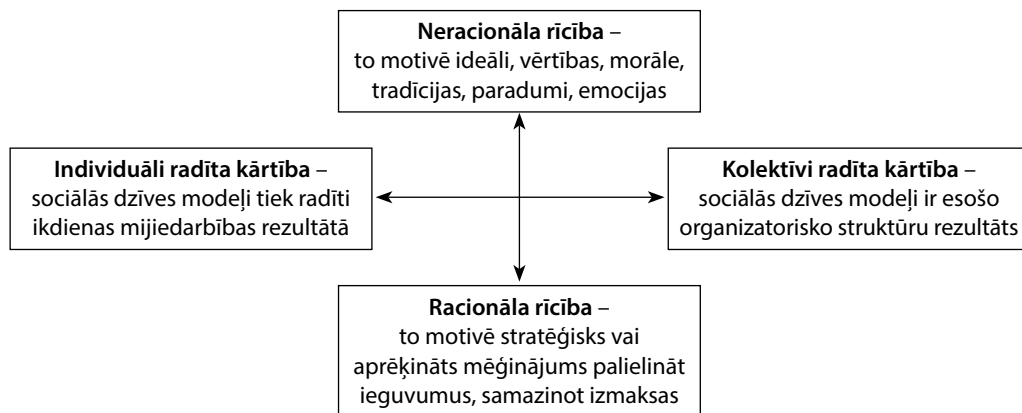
**Neracionāla rīcība** – to motivē ideāli, vērtības, morāle, tradīcijas, paradumi, emocijas

**Individuāli radīta kārtība** – sociālās dzīves modeļi tiek radīti ikdienas mijiedarbības rezultātā

**Kolektīvi radīta kārtība** – sociālās dzīves modeļi ir esošo organizatorisko struktūru rezultāts

**Racionāla rīcība** – to motivē stratēģisks vai aprēķināts mēģinājums palielināt ieguvumus, samazinot izmaksas